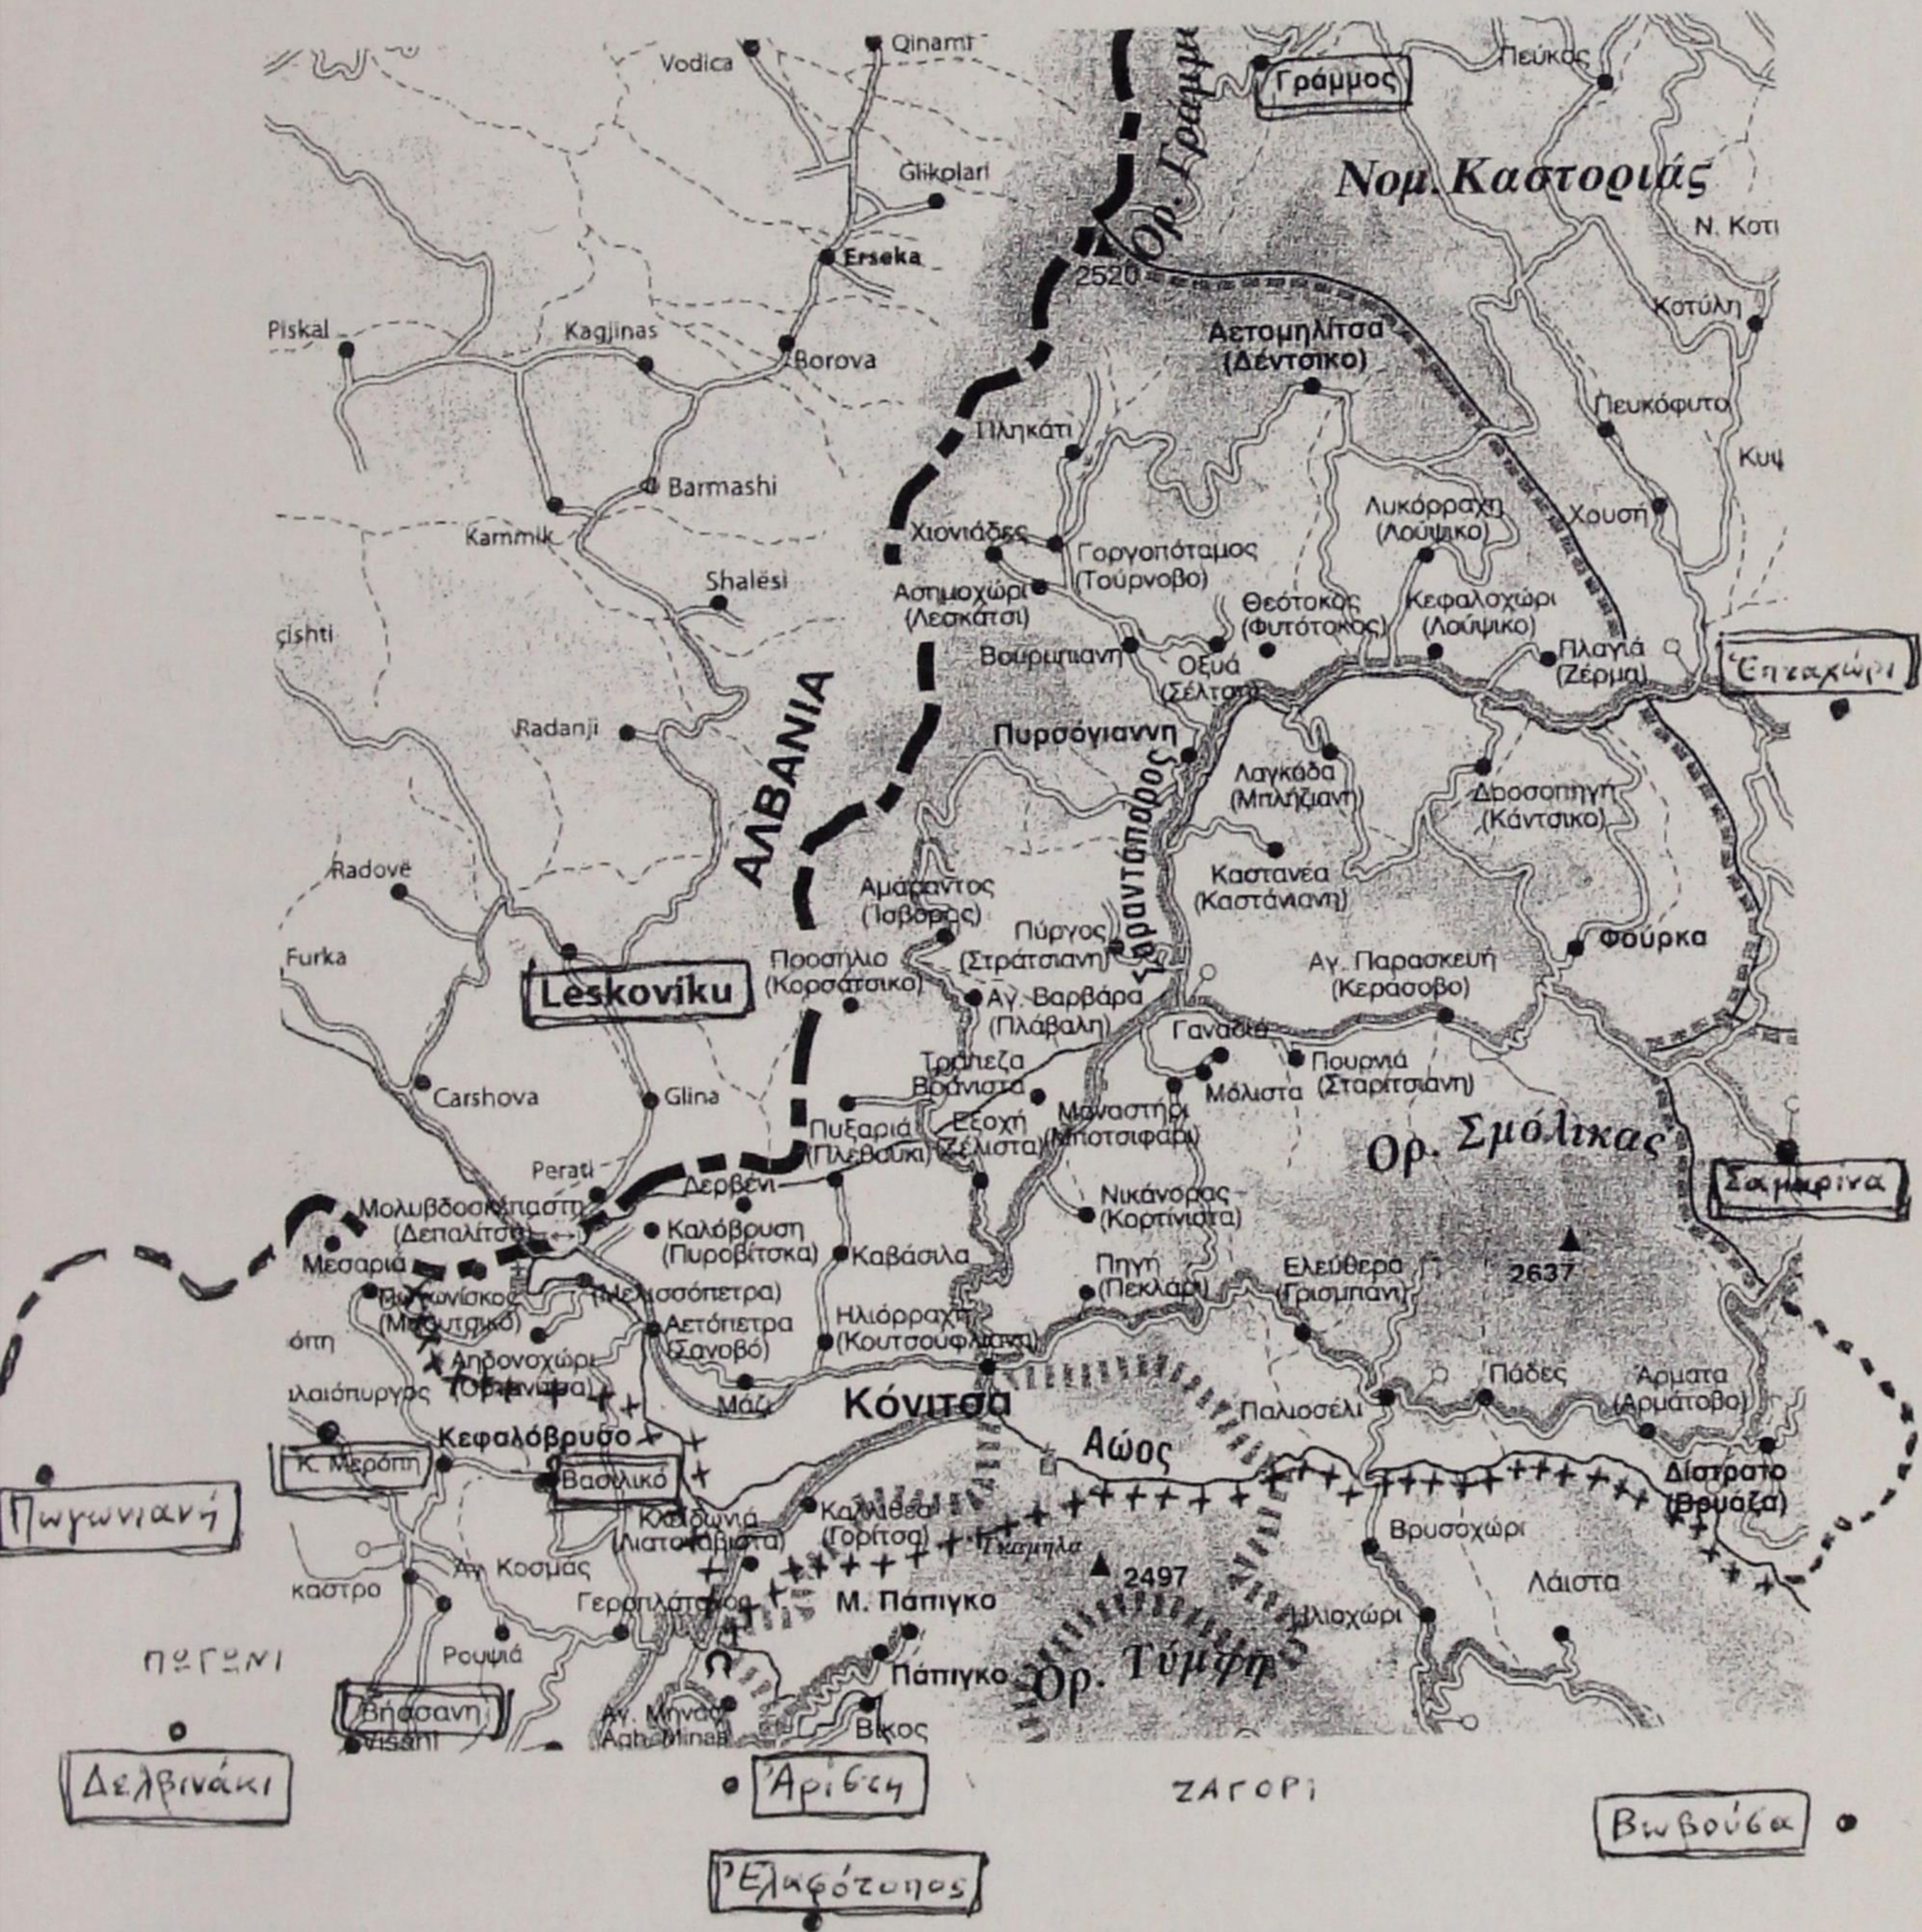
Vodica
Qinami
Γράμμος
Πεύκος
Glikolari
Ορ. Γράμμος
Νομ. Καστοριάς
Erseka
2520
Ν. Κοτι
Piskal
Kagjinas
Borova
Αετομηλίτσα (Δέντσικο)
Κοτύλη
Πληκάτι
Πευκόφυτο
Barmashi
Κυψ
Λυκόρραχη (Λούψικο)
Χουσή
Kammik
Χιονιάδες
Γοργοπόταμος (Τούρνοβο)
Shalësi
Ασημοχώρι (Λεσκάτσι)
Θεότοκος (Φυτότοκος)
Κεφαλοχώρι (Λούψικο)
çishti
Βουρμπιανή
Οξυά (Σέλτση)
Πλαγιά (Ζέρμα)
Έπταχώρι
ΑΛΒΑΝΙΑ
Radanji
Πυρσόγιαννη
Λαγκάδα (Μπλήζιανη)
Δροσοπηγή (Κάντσικο)
Σαραντάπορος
Radovë
Καστανέα (Καστάνιανη)
Αμάραντος (Ισβόρος)
Πύργος (Στράτσιανη)
Furka
Προσήλιο (Κορσάτσικο)
Αγ. Παρασκευή (Κεράσοβο)
Φούρκα
Leskovíku
Αγ. Βαρβάρα (Πλάβαλη)
Γανάδιο
Τράπεζα Βράνιστα
Πουρνιά (Σταρίτσιανη)
Μόλιστα
Carshova
Glina
Εξοχή (Ζέλιστα)
Μοναστήρι (Μποτσιφάρι)
Πυξαριά (Πλεσβίτσι)
Ορ. Σμόλικας
Σαμαρίνα
Perati
Δερβένι
Μολυβδοσκέπαστο (Δεπαλίτσα)
Καλόβρυση (Πυροβίτσκα)
Νικάνορας (Κορτίνιστα)
Μεσαριά
Καβάσιλα
2637
Μελισσόπετρα
Πηγή (Πεκλάρι)
Ελεύθερο (Γρισμπάνι)
Μικρό Λιβάδι (Μπούτσικο)
Αετόπετρα (Σανοβό)
Ηλιόρραχη (Κουτσούφλιανη)
Αηδονοχώρι (Οστανίτσα)
Πάδες
Αρματα (Αρμάτοβο)
ιλαιόπυργος
Κόνιτσα
Παλιοσέλι
Κεφαλόβρυσο
Αώος
Κ. Μερόπη
Βασιλικό
Δίστρατο (Βρυάζα)
Πωγωνιανή
Κλειδωνιά (Λιατοβάλιστα)
Καλλιθέα (Γορίτσα)
Γκαμήλα
Βρυσοχώρι
Αγ. Κοσμάς
2497
Λάιστα
καστρο
Γεροπλάτανος
Μ. Πάπιγκο
Ηλιοχώρι
ΠΩΓΩΝΙ
Ρουψιά
Πάπιγκο
Ορ. Τύμφη
Βήσσανη
Αγ. Μηνάς
Agh. Minas
Βίκος
Visani
Δελβινάκι
Άρίστη
ΖΑΓΟΡΙ
Βωβούσα
Ελαφότοπος